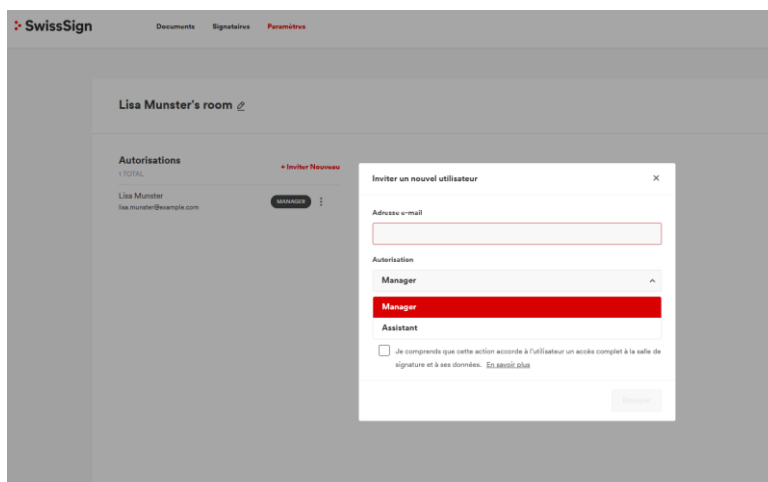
SwissSign

Documents Signataires Paramètres

Lisa Munster's room

Autorisations
1 TOTAL

+ Inviter Nouveau

Lisa Munster
lisa.munster@example.com

MANAGER

Inviter un nouvel utilisateur

×

Adresse e-mail

Autorisation

Manager

Manager

Assistant

Je comprends que cette action accorde à l'utilisateur un accès complet à la salle de signature et à ses données. En savoir plus

Envoyer